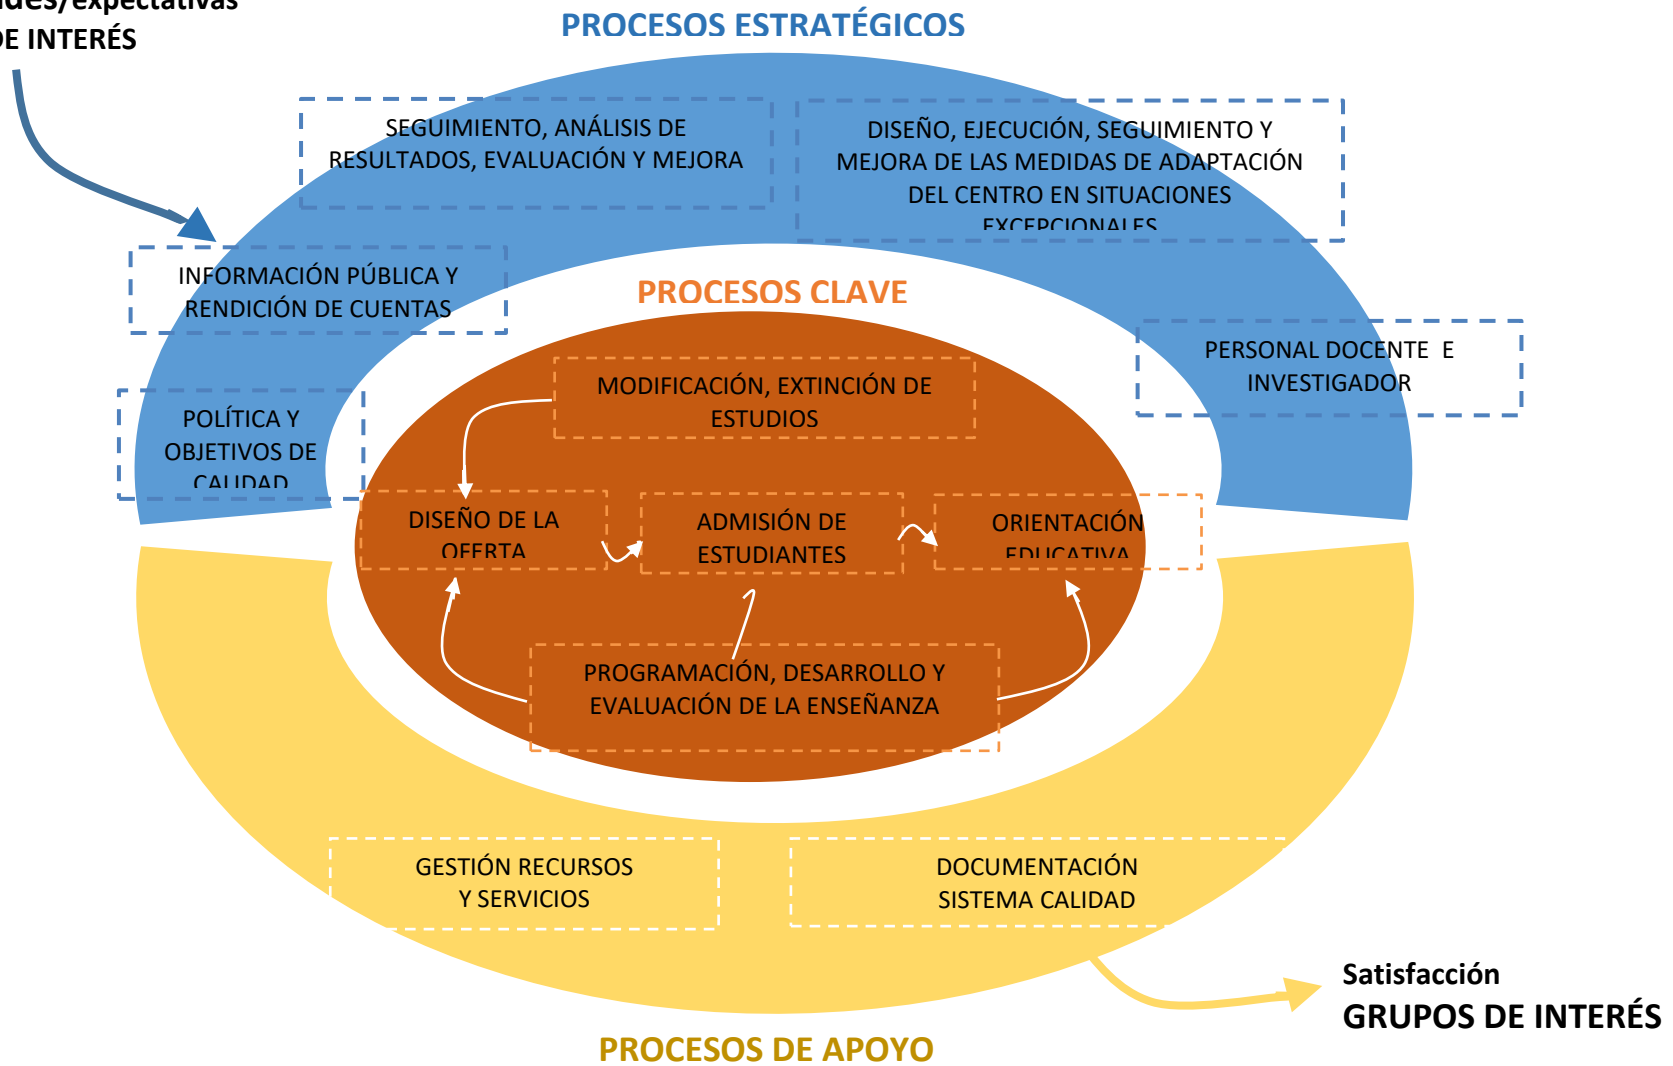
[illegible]ades/expectativas
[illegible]E INTERÉS

PROCESOS ESTRATÉGICOS

SEGUIMIENTO, ANÁLISIS DE RESULTADOS, EVALUACIÓN Y MEJORA

DISEÑO, EJECUCIÓN, SEGUIMIENTO Y MEJORA DE LAS MEDIDAS DE ADAPTACIÓN DEL CENTRO EN SITUACIONES EXCEPCIONALES

INFORMACIÓN PÚBLICA Y RENDICIÓN DE CUENTAS

PROCESOS CLAVE

PERSONAL DOCENTE E INVESTIGADOR

POLÍTICA Y OBJETIVOS DE CALIDAD

MODIFICACIÓN, EXTINCIÓN DE ESTUDIOS

DISEÑO DE LA OFERTA

ADMISIÓN DE ESTUDIANTES

ORIENTACIÓN EDUCATIVA

PROGRAMACIÓN, DESARROLLO Y EVALUACIÓN DE LA ENSEÑANZA

GESTIÓN RECURSOS Y SERVICIOS

DOCUMENTACIÓN SISTEMA CALIDAD

Satisfacción
GRUPOS DE INTERÉS

PROCESOS DE APOYO